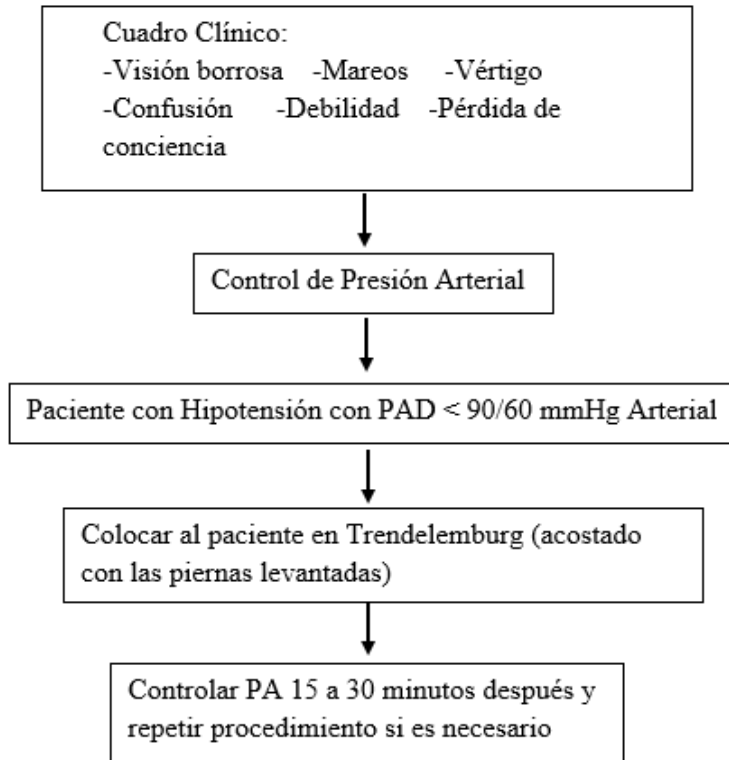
Cuadro Clínico:
-Visión borrosa -Mareos -Vértigo
-Confusión -Debilidad -Pérdida de conciencia

Control de Presión Arterial

Paciente con Hipotensión con PAD < 90/60 mmHg Arterial

Colocar al paciente en Trendelemburg (acostado con las piernas levantadas)

Controlar PA 15 a 30 minutos después y repetir procedimiento si es necesario